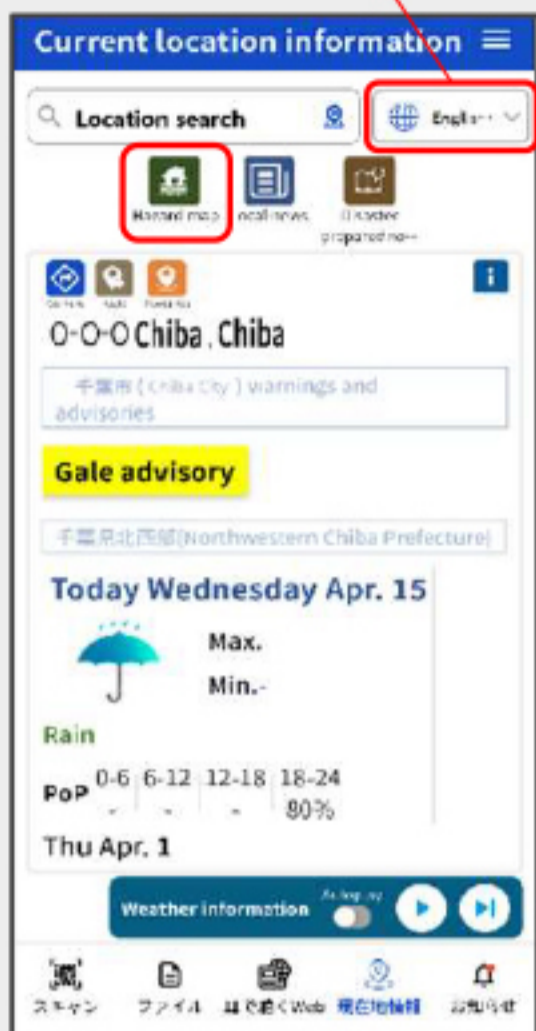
Current location information ≡

Location search

English

Hazard map

Local news

Disaster prepared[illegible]

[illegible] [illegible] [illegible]

O-O-O Chiba , Chiba

千葉市 ( Chiba City ) warnings and advisories

Gale advisory

千葉県北西部[Northwestern Chiba Prefecture]

Today Wednesday Apr. 15

Max.

Min.-

Rain

| PoP | 0-6 | 6-12 | 12-18 | 18-24 |
|---|---|---|---|---|
| | - | - | - | 80% |

Thu Apr. 1

Weather information

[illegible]

スキャン ファイル 耳で聴くWeb 現在地情報 お知らせ